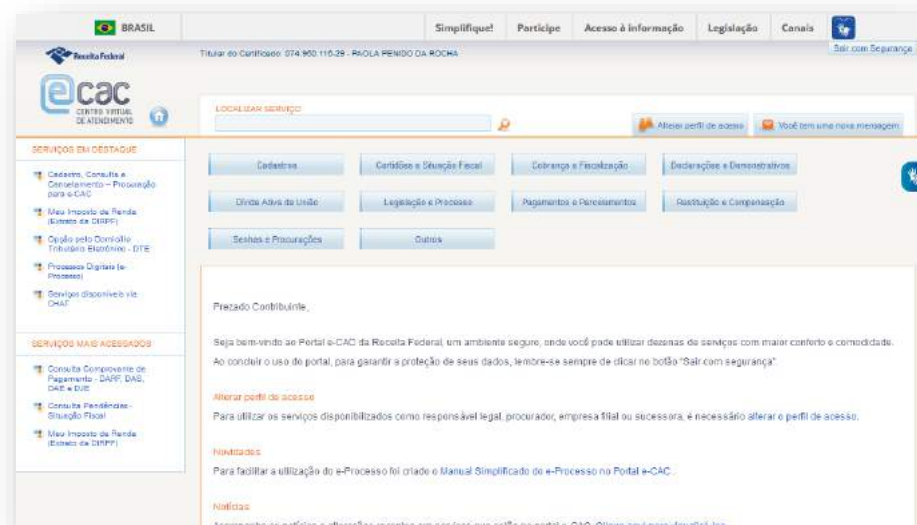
BRASIL

Simplifique! Participe Acesso à informação Legislação Canais

Receita Federal

Titular do Certificado: 074.960.110-29 - PAOLA PENIDO DA ROCHA

Sair com Segurança

ecac CENTRO VIRTUAL DE ATENDIMENTO

LOCALIZAR SERVIÇO

Alterar perfil de acesso

Você tem uma nova mensagem

SERVIÇOS EM DESTAQUE

Cadastro, Consulta e Cancelamento – Procuração para e-CAC

Meu Imposto de Renda (Extrato da DIRPF)

Opção pelo Domicílio Tributário Eletrônico - DTE

Processos Digitais (e-Processo)

Serviços disponíveis via CHAT

SERVIÇOS MAIS ACESSADOS

Consulta Comprovante de Pagamento - DARF, DAS, DAE e DJE

Consulta Pendências - Situação Fiscal

Meu Imposto de Renda (Extrato da DIRPF)

Cadastros

Certidões e Situação Fiscal

Cobrança e Fiscalização

Declarações e Demonstrativos

Dívida Ativa da União

Legislação e Processo

Pagamentos e Parcelamentos

Restituição e Compensação

Senhas e Procurações

Outros

Prezado Contribuinte,

Seja bem-vindo ao Portal e-CAC da Receita Federal, um ambiente seguro, onde você pode utilizar dezenas de serviços com maior conforto e comodidade.

Ao concluir o uso do portal, para garantir a proteção de seus dados, lembre-se sempre de clicar no botão "Sair com segurança".

Alterar perfil de acesso

Para utilizar os serviços disponibilizados como responsável legal, procurador, empresa filial ou sucessora, é necessário alterar o perfil de acesso.

Novidades

Para facilitar a utilização do e-Processo foi criado o Manual Simplificado do e-Processo no Portal e-CAC.

Notícias

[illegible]